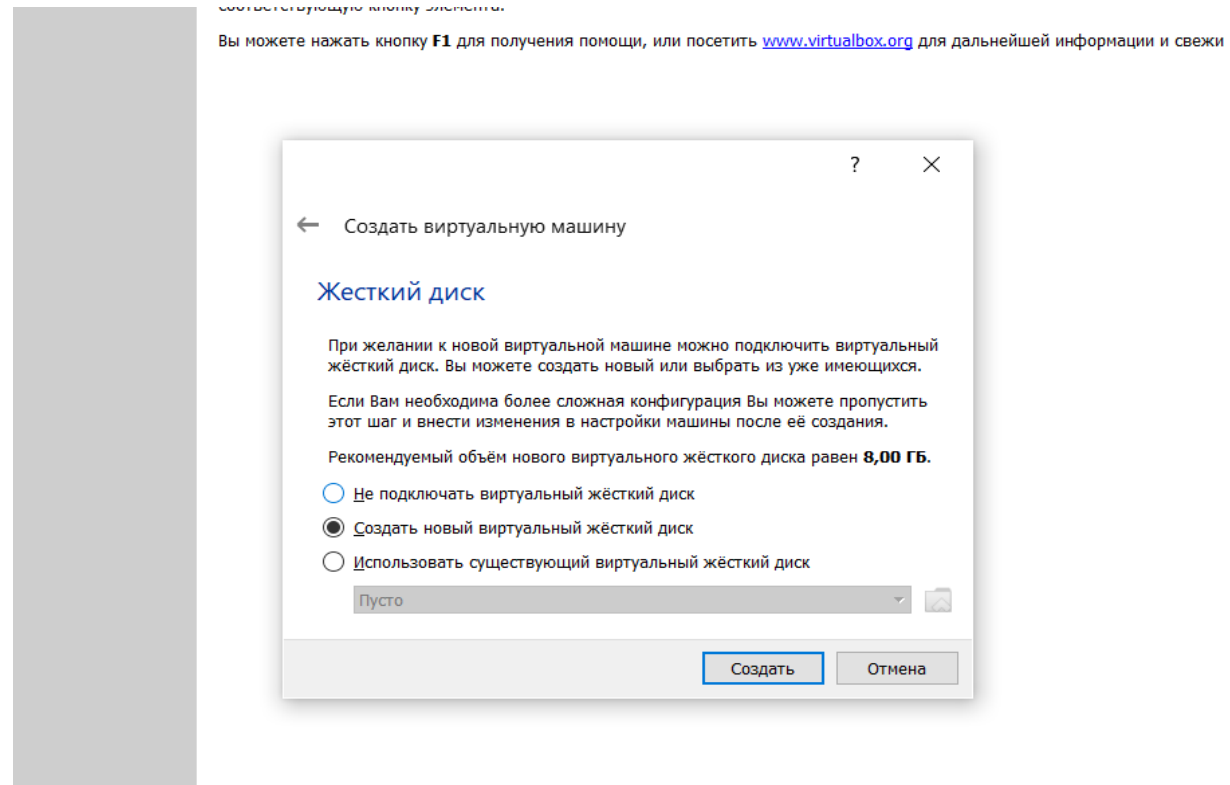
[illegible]

Вы можете нажать кнопку **F1** для получения помощи, или посетить www.virtualbox.org для дальнейшей информации и свежи

?

Создать виртуальную машину

Жесткий диск

При желании к новой виртуальной машине можно подключить виртуальный жёсткий диск. Вы можете создать новый или выбрать из уже имеющихся.

Если Вам необходима более сложная конфигурация Вы можете пропустить этот шаг и внести изменения в настройки машины после её создания.

Рекомендуемый объём нового виртуального жёсткого диска равен **8,00 ГБ**.

Не подключать виртуальный жёсткий диск

Создать новый виртуальный жёсткий диск

Использовать существующий виртуальный жёсткий диск

Пусто

Создать | Отмена